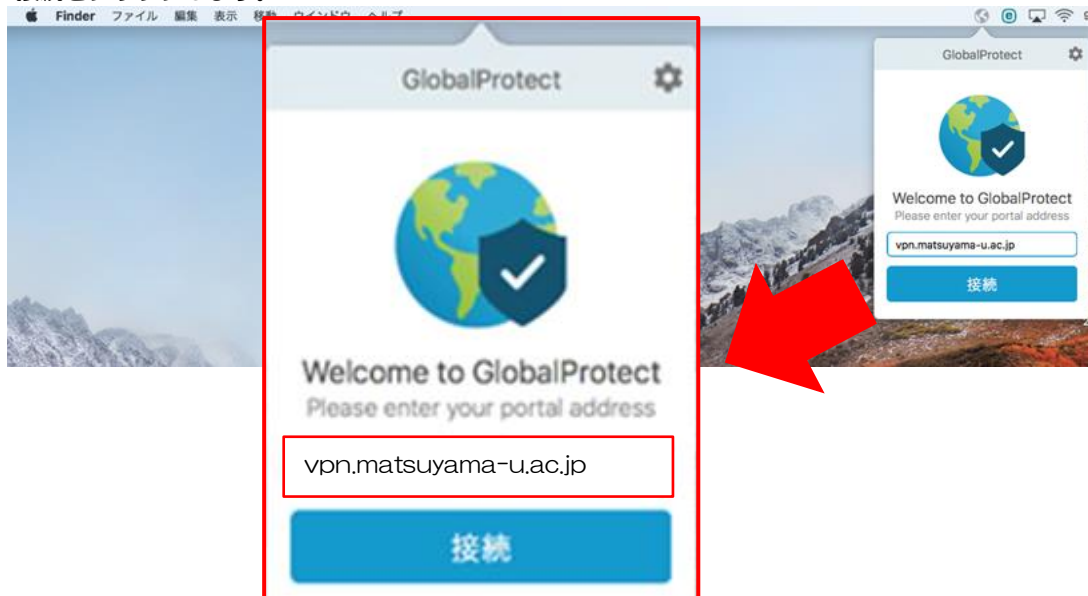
Finder ファイル 編集 表示 移動 ウインドウ ヘルプ

GlobalProtect

Welcome to GlobalProtect
Please enter your portal address

vpn.matsuyama-u.ac.jp

接続

GlobalProtect

Welcome to GlobalProtect
Please enter your portal address

vpn.matsuyama-u.ac.jp

接続